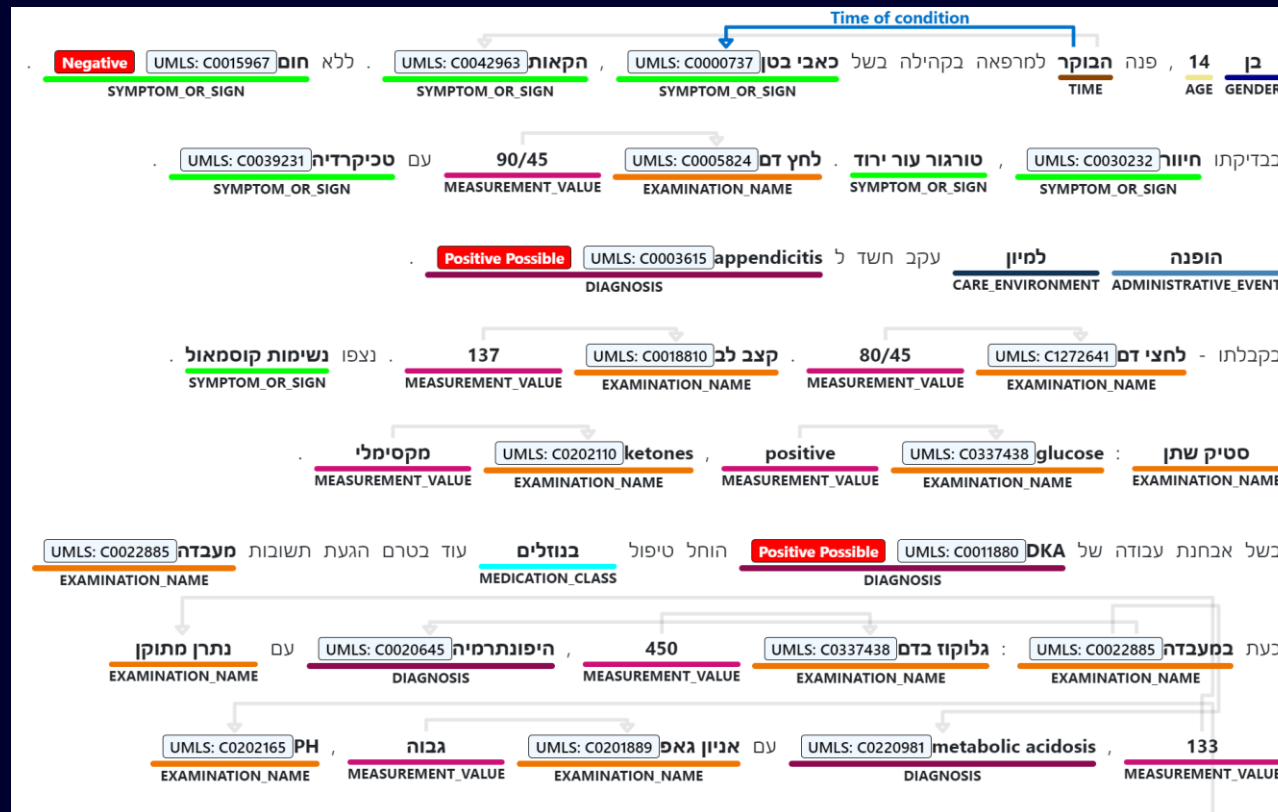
Time of condition

בן GENDER 14 AGE , פנה הבוקר TIME למרפאה בקהילה בשל כאבי בטן UMLS: C0000737 SYMPTOM_OR_SIGN , הקאות UMLS: C0042963 SYMPTOM_OR_SIGN . ללא חום UMLS: C0015967 Negative SYMPTOM_OR_SIGN .

בבדיקתו חיוור UMLS: C0030232 SYMPTOM_OR_SIGN , טורגור עור ירוד SYMPTOM_OR_SIGN . לחץ דם UMLS: C0005824 EXAMINATION_NAME 90/45 MEASUREMENT_VALUE עם טכיקרדיה UMLS: C0039231 SYMPTOM_OR_SIGN .

הופנה ADMINISTRATIVE_EVENT למיון CARE_ENVIRONMENT עקב חשד ל appendicitis UMLS: C0003615 Positive Possible DIAGNOSIS .

בקבלתו - לחצי דם UMLS: C1272641 EXAMINATION_NAME 80/45 MEASUREMENT_VALUE . קצב לב UMLS: C0018810 EXAMINATION_NAME 137 MEASUREMENT_VALUE . נצפו נשימות קוסמאול SYMPTOM_OR_SIGN .

סטיק שתן EXAMINATION_NAME : glucose UMLS: C0337438 EXAMINATION_NAME positive MEASUREMENT_VALUE , ketones UMLS: C0202110 EXAMINATION_NAME מקסימלי MEASUREMENT_VALUE .

בשל אבחנת עבודה של DKA UMLS: C0011880 Positive Possible DIAGNOSIS הוחל טיפול בנוזלים MEDICATION_CLASS עוד בטרם הגעת תשובות מעבדה UMLS: C0022885 EXAMINATION_NAME

בעת במעבדה UMLS: C0022885 EXAMINATION_NAME : גלוקוז בדם UMLS: C0337438 EXAMINATION_NAME 450 MEASUREMENT_VALUE , היפונתרמיה UMLS: C0020645 DIAGNOSIS עם נתרן מתוקן EXAMINATION_NAME

133 MEASUREMENT_VALUE , metabolic acidosis UMLS: C0220981 DIAGNOSIS עם אניון גאפ UMLS: C0201889 EXAMINATION_NAME גבוה MEASUREMENT_VALUE , PH UMLS: C0202165 EXAMINATION_NAME